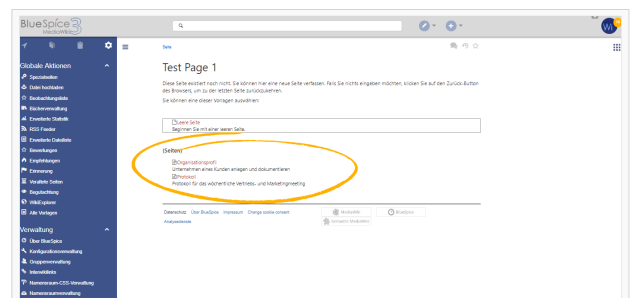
BlueSpice 3
MediaWiki

Globale Aktionen
Spezialseiten
Datei hochladen
Beobachtungsliste
Bücherverwaltung
Erweiterte Statistik
RSS Feeder
Erweiterte Dateiliste
Bewertungen
Empfehlungen
Erinnerung
Verwaiste Seiten
Begutachtung
WikiExplorer
Alle Vorlagen

Verwaltung
Über BlueSpice
Konfigurationsverwaltung
Gruppenverwaltung
Interwikilinks
Namensraum-CSS-Verwaltung
Namensraumverwaltung

Seite

Test Page 1

Diese Seite existiert noch nicht. Sie können hier eine neue Seite verfassen. Falls Sie nichts eingeben möchten, klicken Sie auf den Zurück-Button des Browsers, um zu der letzten Seite zurückzukehren.

Sie können eine dieser Vorlagen auswählen:

Leere Seite
Beginnen Sie mit einer leeren Seite.

(Seiten)
Organisationsprofil
Unternehmen eines Kunden anlegen und dokumentieren
Protokoll
Protokoll für das wöchentliche Vertriebs- und Marketingmeeting

Datenschutz Über BlueSpice Impressum Change cookie consent
Analysedienste

MediaWiki BlueSpice Semantic MediaWiki

WI